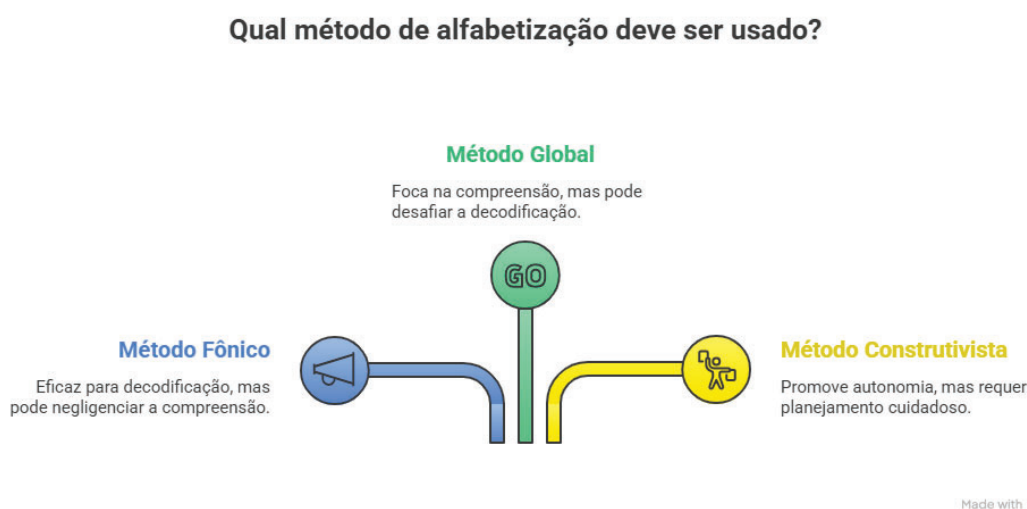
Qual método de alfabetização deve ser usado?

Método Global

Foca na compreensão, mas pode desafiar a decodificação.

GO

Método Fônico

Eficaz para decodificação, mas pode negligenciar a compreensão.

Método Construtivista

Promove autonomia, mas requer planejamento cuidadoso.

Made with